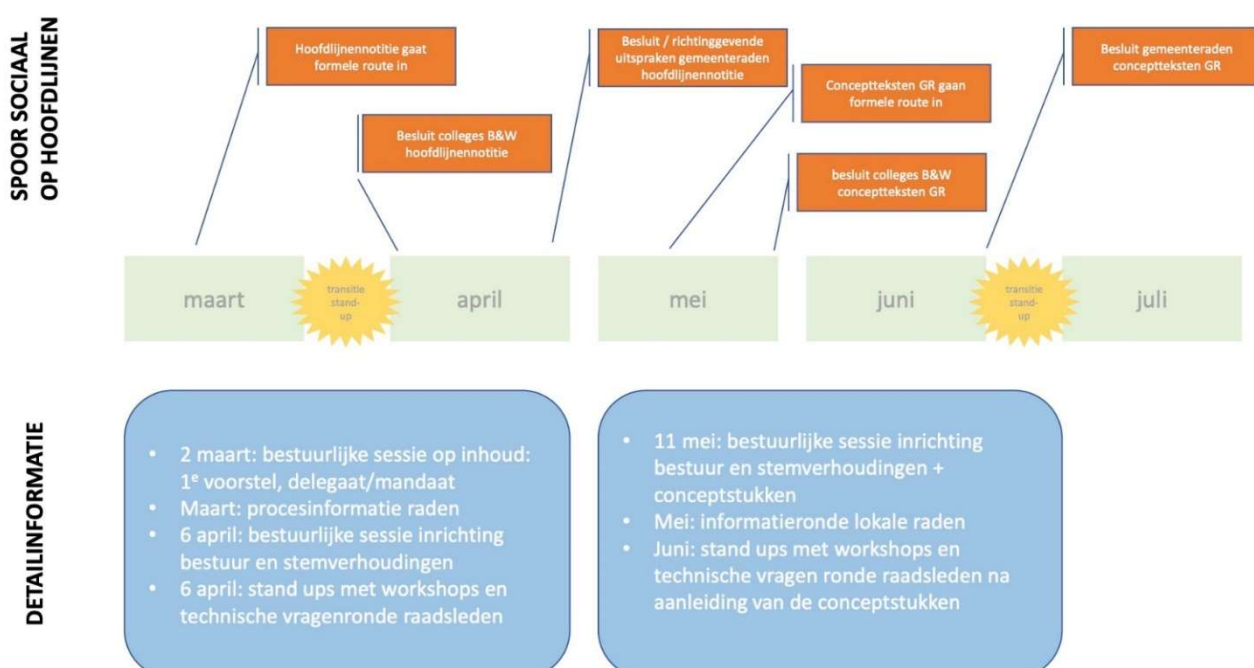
SPOOR SOCIAAL OP HOOFDLIJNEN

Hoofdlijnennotitie gaat formele route in

Besluit colleges B&W hoofdlijnennotitie

Besluit / richtinggevende uitspraken gemeenteraden hoofdlijnennotitie

Conceptteksten GR gaan formele route in

besluit colleges B&W conceptteksten GR

Besluit gemeenteraden conceptteksten GR

maart

transitie stand-up

april

mei

juni

transitie stand-up

juli

DETAILINFORMATIE

- 2 maart: bestuurlijke sessie op inhoud: 1$^e$ voorstel, delegaat/mandaat
- Maart: procesinformatie raden
- 6 april: bestuurlijke sessie inrichting bestuur en stemverhoudingen
- 6 april: stand ups met workshops en technische vragenronde raadsleden

- 11 mei: bestuurlijke sessie inrichting bestuur en stemverhoudingen + conceptstukken
- Mei: informatieronde lokale raden
- Juni: stand ups met workshops en technische vragen ronde raadsleden na aanleiding van de conceptstukken